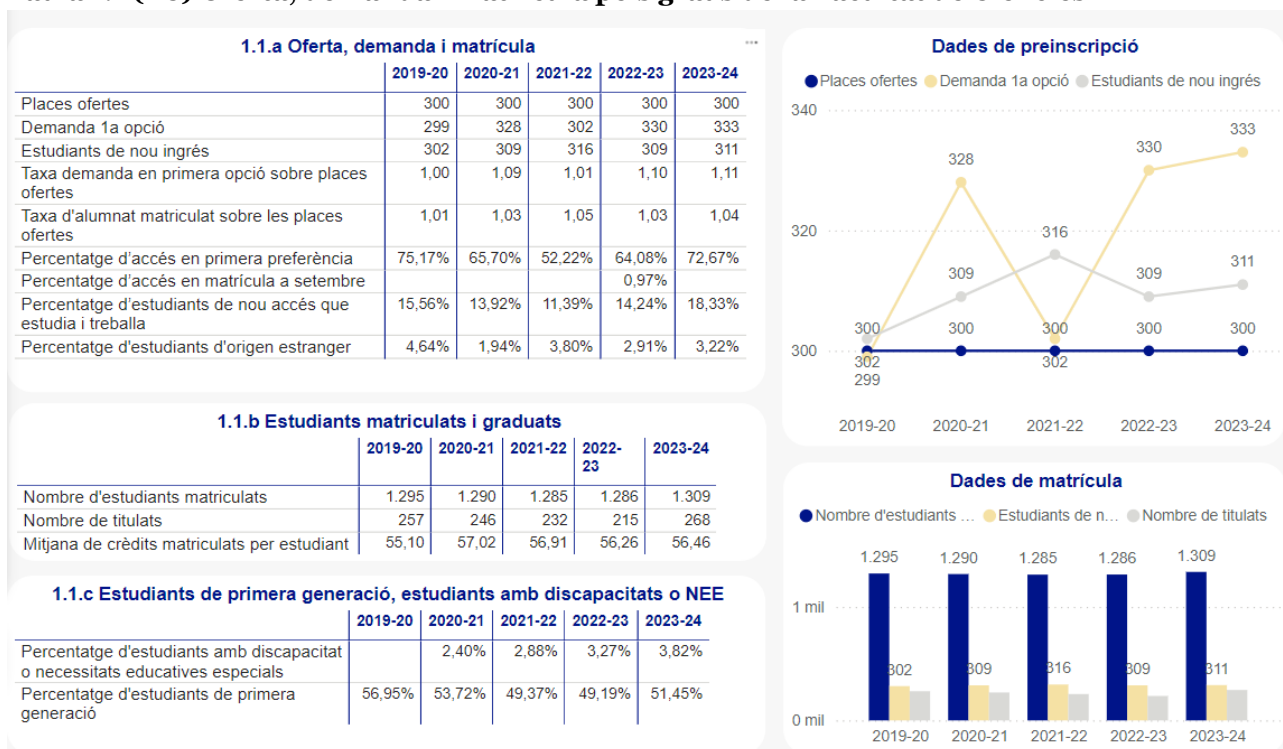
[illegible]

1.1.a Oferta, demanda i matrícula

| | 2019-20 | 2020-21 | 2021-22 | 2022-23 | 2023-24 |
|---|---|---|---|---|---|
| Places ofertes | 300 | 300 | 300 | 300 | 300 |
| Demanda 1a opció | 299 | 328 | 302 | 330 | 333 |
| Estudiants de nou ingrés | 302 | 309 | 316 | 309 | 311 |
| Taxa demanda en primera opció sobre places ofertes | 1,00 | 1,09 | 1,01 | 1,10 | 1,11 |
| Taxa d'alumnat matriculat sobre les places ofertes | 1,01 | 1,03 | 1,05 | 1,03 | 1,04 |
| Percentatge d'accés en primera preferència | 75,17% | 65,70% | 52,22% | 64,08% | 72,67% |
| Percentatge d'accés en matrícula a setembre | | | | 0,97% | |
| Percentatge d'estudiants de nou accés que estudia i treballa | 15,56% | 13,92% | 11,39% | 14,24% | 18,33% |
| Percentatge d'estudiants d'origen estranger | 4,64% | 1,94% | 3,80% | 2,91% | 3,22% |

Dades de preinscripció

Places ofertes Demanda 1a opció Estudiants de nou ingrés

340
320
300

300 302 299 328 309 300 316 300 302 330 309 300 333 311 300

2019-20 2020-21 2021-22 2022-23 2023-24

1.1.b Estudiants matriculats i graduats

| | 2019-20 | 2020-21 | 2021-22 | 2022-23 | 2023-24 |
|---|---|---|---|---|---|
| Nombre d'estudiants matriculats | 1.295 | 1.290 | 1.285 | 1.286 | 1.309 |
| Nombre de titulats | 257 | 246 | 232 | 215 | 268 |
| Mitjana de crèdits matriculats per estudiant | 55,10 | 57,02 | 56,91 | 56,26 | 56,46 |

Dades de matrícula

Nombre d'estudiants ... Estudiants de n... Nombre de titulats

1 mil
0 mil

1.295 302 1.290 309 1.285 316 1.286 309 1.309 311

2019-20 2020-21 2021-22 2022-23 2023-24

1.1.c Estudiants de primera generació, estudiants amb discapacitats o NEE

| | 2019-20 | 2020-21 | 2021-22 | 2022-23 | 2023-24 |
|---|---|---|---|---|---|
| Percentatge d'estudiants amb discapacitat o necessitats educatives especials | | 2,40% | 2,88% | 3,27% | 3,82% |
| Percentatge d'estudiants de primera generació | 56,95% | 53,72% | 49,37% | 49,19% | 51,45% |